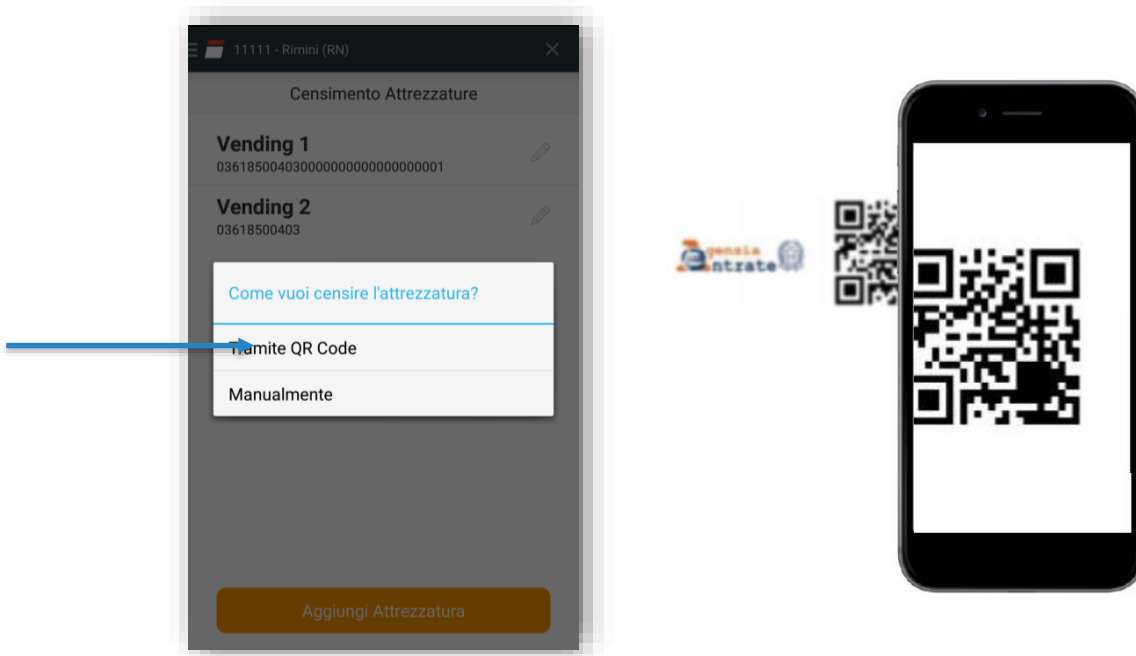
11111 - Rimini (RN)

Censimento Attrezzature

Vending 1
03618500403000000000000000001

Vending 2
03618500403

Come vuoi censire l'attrezzatura?

Tramite QR Code

Manualmente

Aggiungi Attrezzatura

Agenzia Entrate